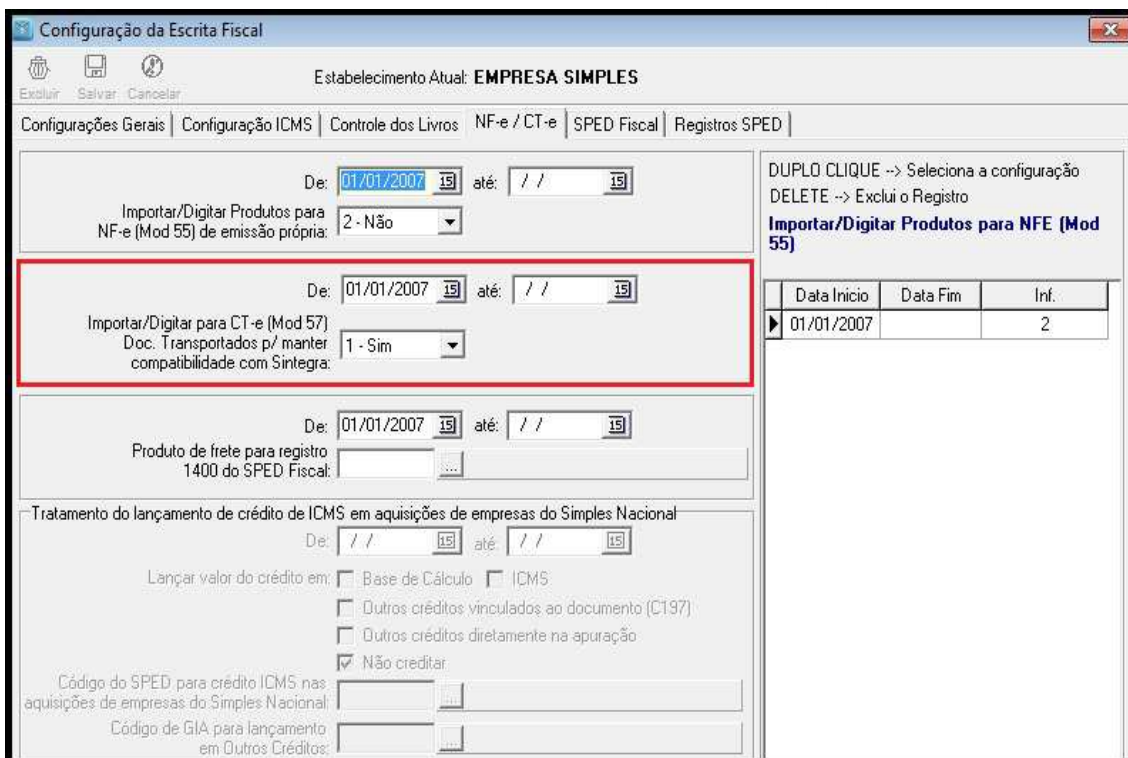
Configuração da Escrita Fiscal

Excluir Salvar Cancelar

Estabelecimento Atual: EMPRESA SIMPLES

Configurações Gerais | Configuração ICMS | Controle dos Livros | NF-e / CT-e | SPED Fiscal | Registros SPED

De: 01/01/2007 15 até: / / 15

Importar/Digitar Produtos para NF-e (Mod 55) de emissão própria: 2 - Não

De: 01/01/2007 15 até: / / 15

Importar/Digitar para CT-e (Mod 57) Doc. Transportados p/ manter compatibilidade com Sintegra: 1 - Sim

De: 01/01/2007 15 até: / / 15

Produto de frete para registro 1400 do SPED Fiscal: ...

Tratamento do lançamento de crédito de ICMS em aquisições de empresas do Simples Nacional

De: / / 15 até: / / 15

Lançar valor do crédito em: Base de Cálculo ICMS

Outros créditos vinculados ao documento (C197)

Outros créditos diretamente na apuração

Não creditar

Código do SPED para crédito ICMS nas aquisições de empresas do Simples Nacional: ...

Código de GIA para lançamento em Outros Créditos: ...

DUPLO CLIQUE --> Seleciona a configuração
DELETE --> Exclui o Registro

Importar/Digitar Produtos para NFE (Mod 55)

| Data Inicio | Data Fim | Inf. |
|---|---|---|
| 01/01/2007 | | 2 |